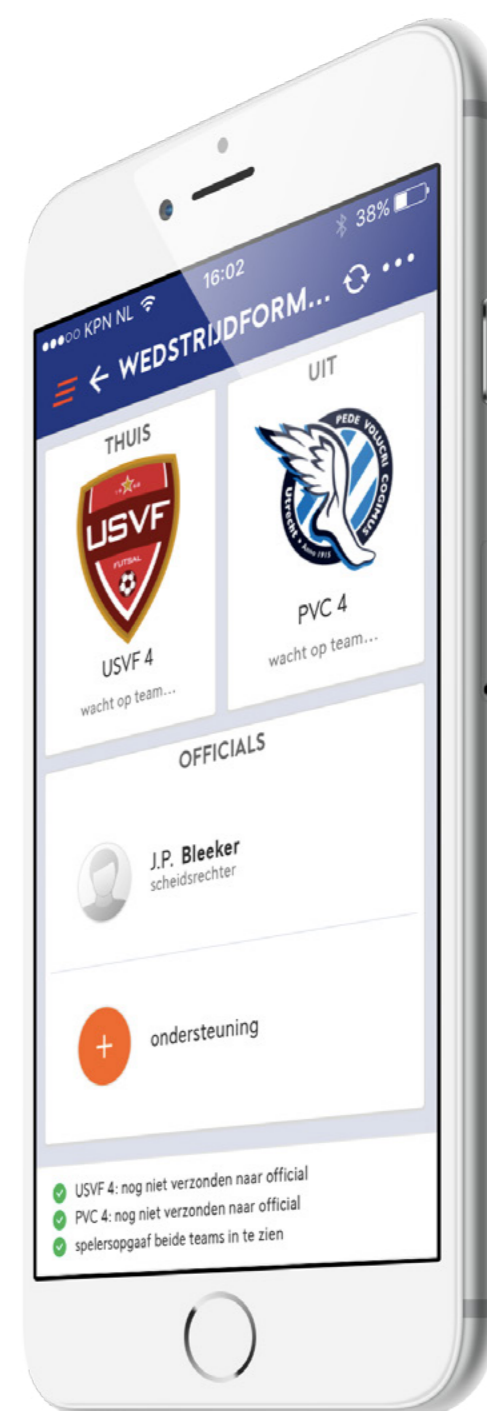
●●●○○ KPN NL
16:02
38%
WEDSTRIJDFORM...
•••

THUIS
USVF
FUTSAL
USVF 4
wacht op team...

UIT
PEDE VOLUCRI COGIMUS
Utrecht
Anno 1915
PVC 4
wacht op team...

OFFICIALS

J.P. Bleeker
scheidsrechter

+
ondersteuning

USVF 4: nog niet verzonden naar official
PVC 4: nog niet verzonden naar official
spelersopgaaf beide teams in te zien